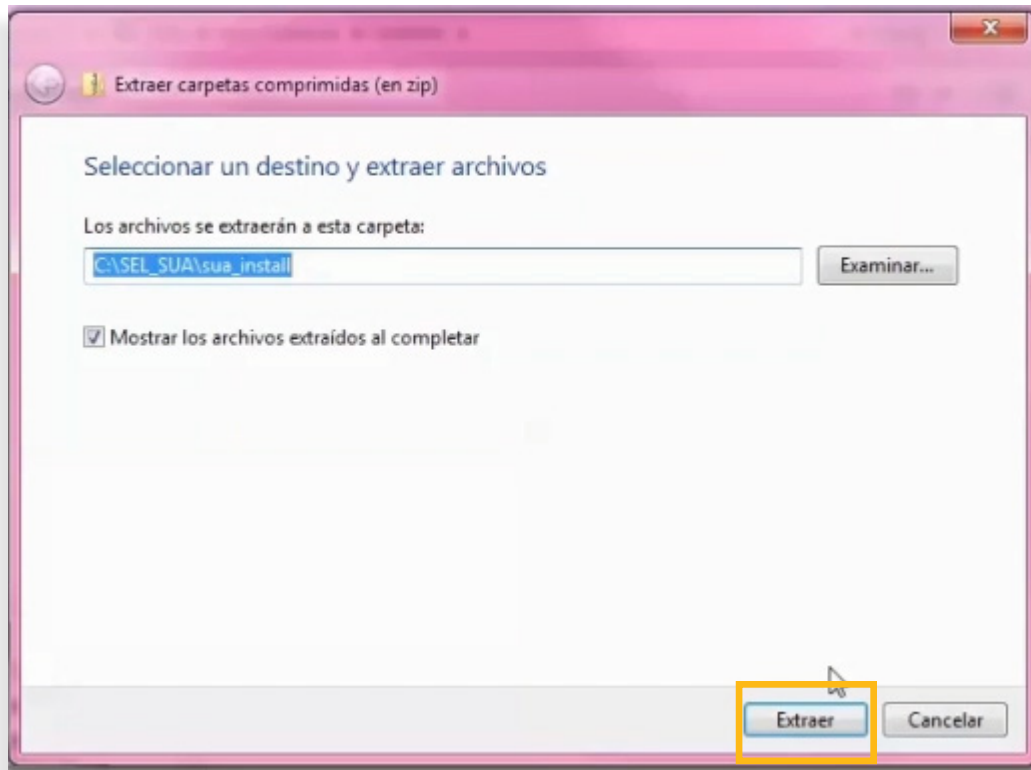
Extraer carpetas comprimidas (en zip)

Seleccionar un destino y extraer archivos

Los archivos se extraerán a esta carpeta:

C:\SEL_SUA\sua_install

Examinar...

Mostrar los archivos extraídos al completar

Extraer

Cancelar